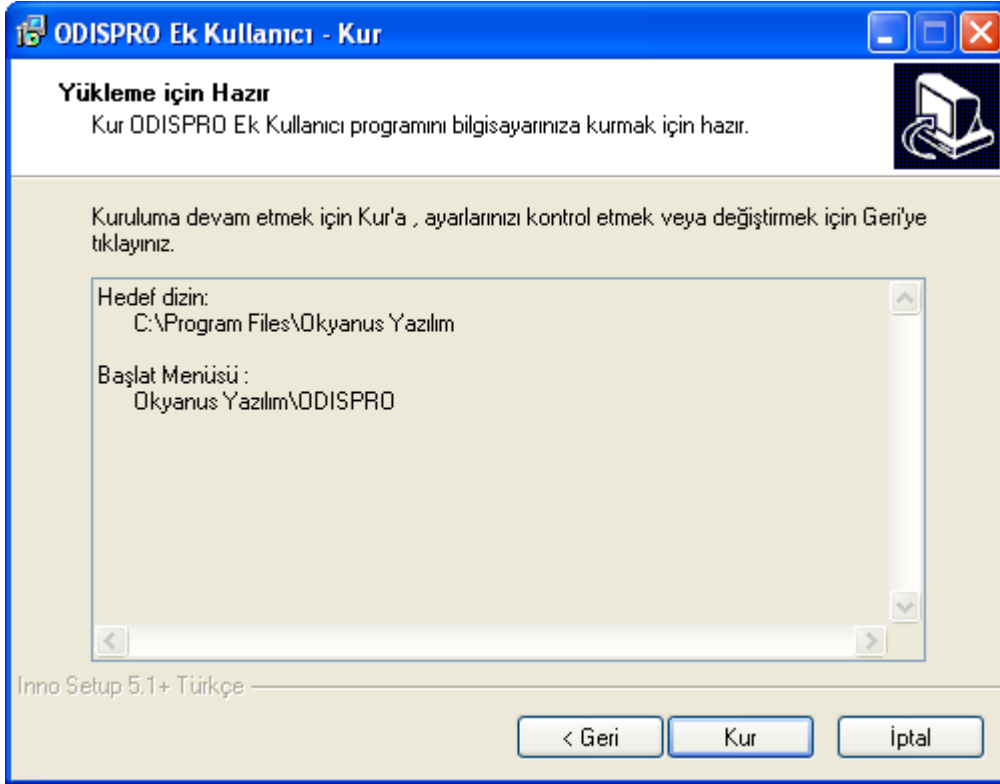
ODISPRO Ek Kullanıcı - Kur

Yükleme için Hazır
Kur ODISPRO Ek Kullanıcı programını bilgisayarınıza kurmak için hazır.

Kuruluma devam etmek için Kur'a , ayarlarınızı kontrol etmek veya değiştirmek için Geri'ye tıklayınız.

Hedef dizin:
C:\Program Files\Okyanus Yazılım

Başlat Menüsü :
Okyanus Yazılım\ODISPRO

Inno Setup 5.1+ Türkçe

< Geri
Kur
İptal